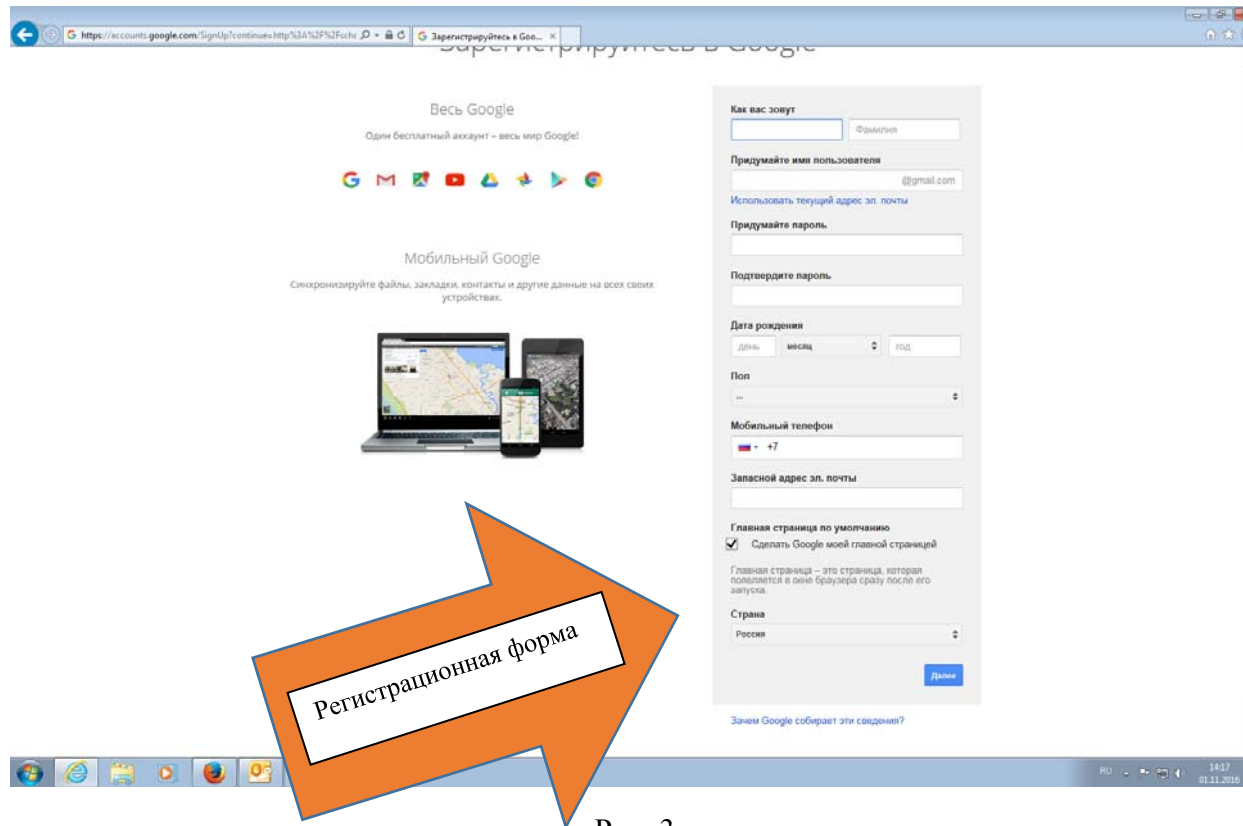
https://accounts.google.com/SignUp?continue=http%3A%2F%2Fschc
Зарегистрируйтесь в Goo... ×

Зарегистрируйтесь в Google

Весь Google

Один бесплатный аккаунт – весь мир Google!

Мобильный Google

Синхронизируйте файлы, закладки, контакты и другие данные на всех своих устройствах.

Как вас зовут
Фамилия

Придумайте имя пользователя
@gmail.com
Использовать текущий адрес эл. почты

Придумайте пароль

Подтвердите пароль

Дата рождения
день
месяц
год

Пол
--

Мобильный телефон
+7

Запасной адрес эл. почты

Главная страница по умолчанию
Сделать Google моей главной страницей

Главная страница – это страница, которая появляется в окне браузера сразу после его запуска.

Страна
Россия

Далее

Зачем Google собирает эти сведения?

Регистрационная форма

RU
14:17
01.11.2016

Рис. 3